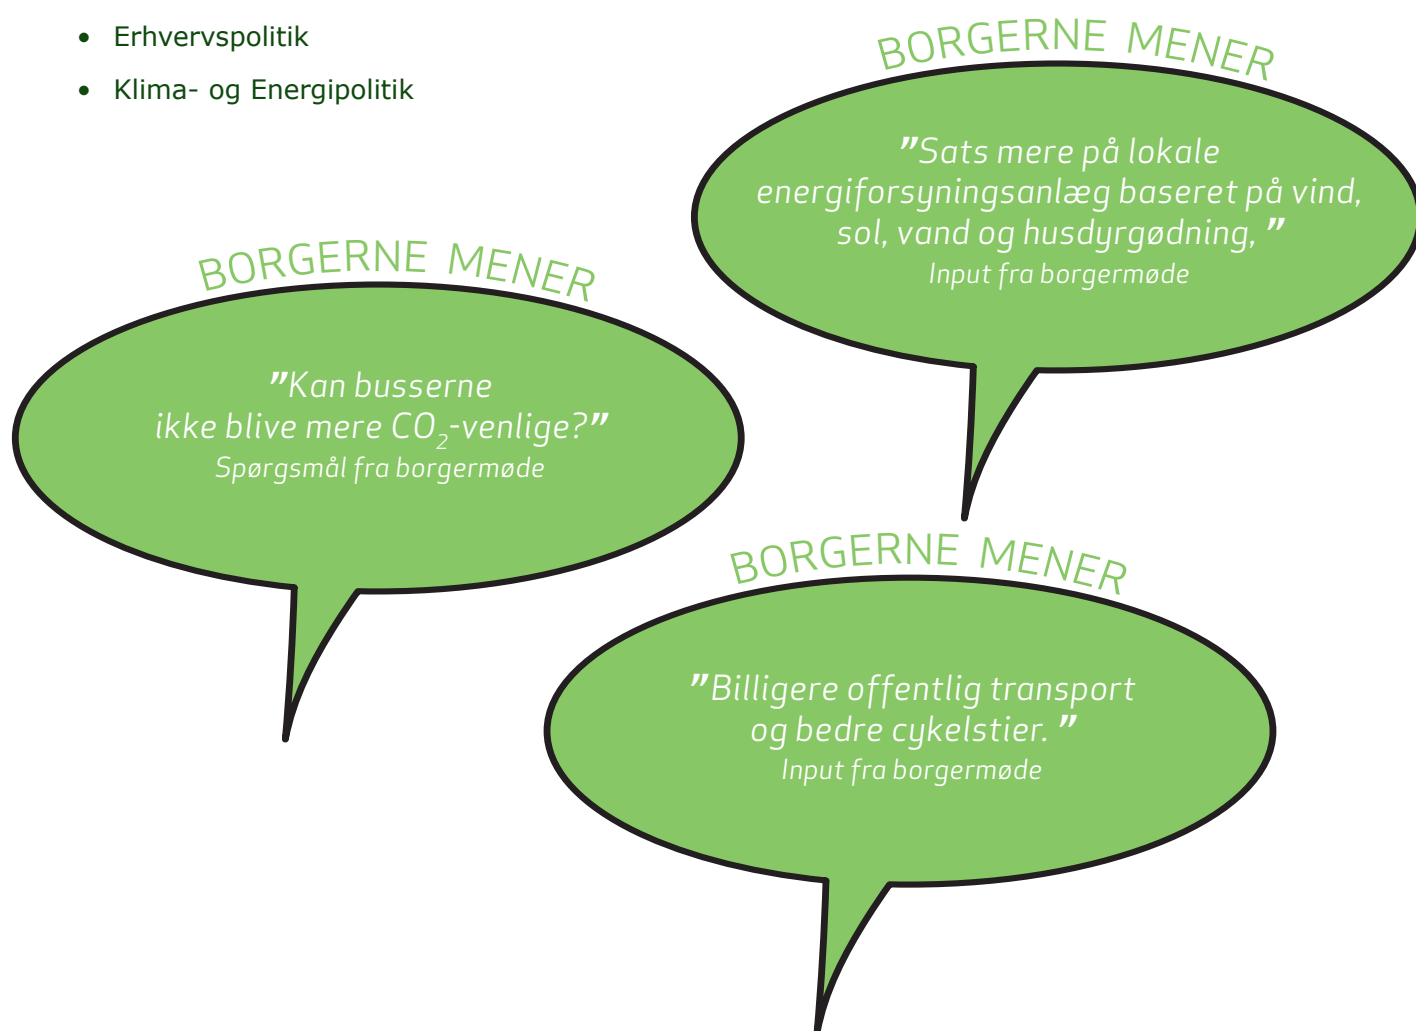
• Erhvervspolitik
• Klima- og Energipolitik

BORGERNE MENER

”Sats mere på lokale energiforsyningsanlæg baseret på vind, sol, vand og husdyrgødning, ”
Input fra borgermøde

BORGERNE MENER

”Kan busserne ikke blive mere $CO_2$-venlige?”
Spørgsmål fra borgermøde

BORGERNE MENER

”Billigere offentlig transport og bedre cykelstier. ”
Input fra borgermøde